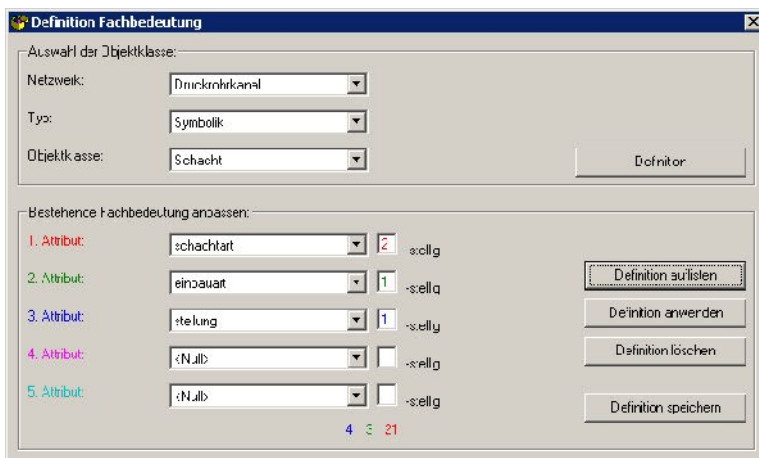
Definition Fachbedeutung

Auswahl der Objektklasse:

Netzwerk: Druckrohrkanal

Typ: Symbolik

Objektklasse: Schacht

Definition

Bestehende Fachbedeutung anpassen:

1. Attribut: schachtart 2 -stellig

2. Attribut: einbauart 1 -stellig

3. Attribut: stellung 1 -stellig

4. Attribut: <Null> -stellig

5. Attribut: <Null> -stellig

4 3 21

Definition auflisten

Definition anwenden

Definition löschen

Definition speichern